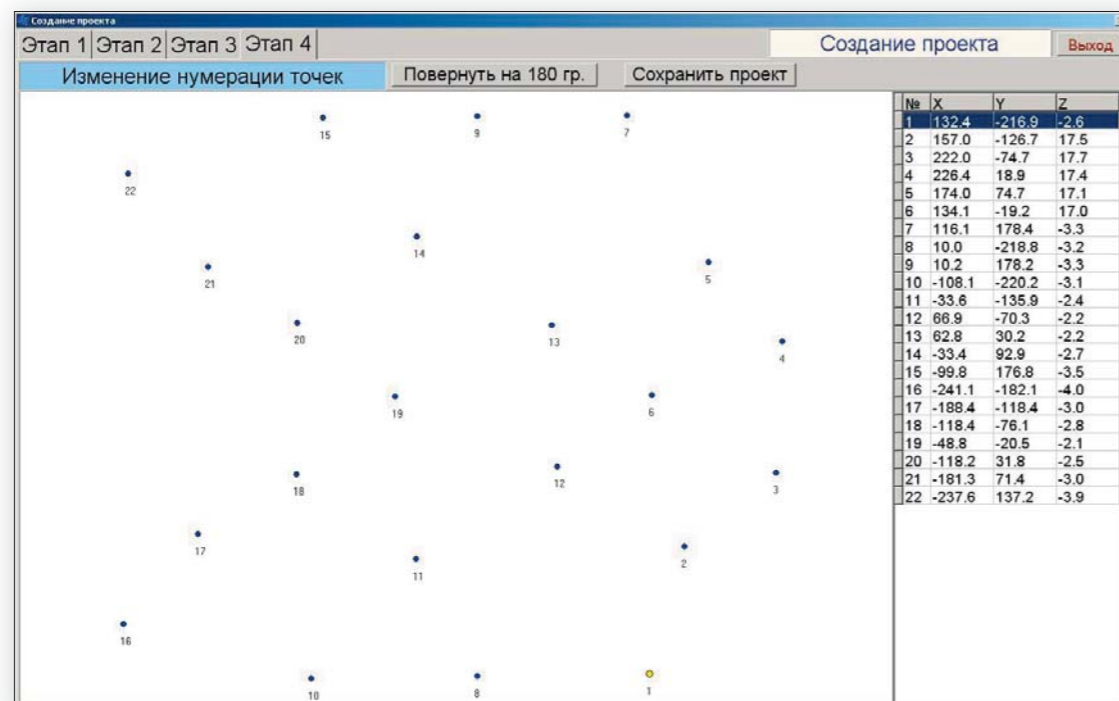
Создание проекта

Этап 1 Этап 2 Этап 3 Этап 4

Создание проекта

Выход

Изменение нумерации точек

Повернуть на 180 гр.

Сохранить проект

15 9 7

22

14

21 5

20 13 4

19 6

18 12 3

17 2

11

16

10 8 1

| № | X | Y | Z |
|---|---|---|---|
| 1 | 132.4 | -216.9 | -2.6 |
| 2 | 157.0 | -126.7 | 17.5 |
| 3 | 222.0 | -74.7 | 17.7 |
| 4 | 226.4 | 18.9 | 17.4 |
| 5 | 174.0 | 74.7 | 17.1 |
| 6 | 134.1 | -19.2 | 17.0 |
| 7 | 116.1 | 178.4 | -3.3 |
| 8 | 10.0 | -218.8 | -3.2 |
| 9 | 10.2 | 178.2 | -3.3 |
| 10 | -108.1 | -220.2 | -3.1 |
| 11 | -33.6 | -135.9 | -2.4 |
| 12 | 66.9 | -70.3 | -2.2 |
| 13 | 62.8 | 30.2 | -2.2 |
| 14 | -33.4 | 92.9 | -2.7 |
| 15 | -99.8 | 176.8 | -3.5 |
| 16 | -241.1 | -182.1 | -4.0 |
| 17 | -188.4 | -118.4 | -3.0 |
| 18 | -118.4 | -76.1 | -2.8 |
| 19 | -48.8 | -20.5 | -2.1 |
| 20 | -118.2 | 31.8 | -2.5 |
| 21 | -181.3 | 71.4 | -3.0 |
| 22 | -237.6 | 137.2 | -3.9 |